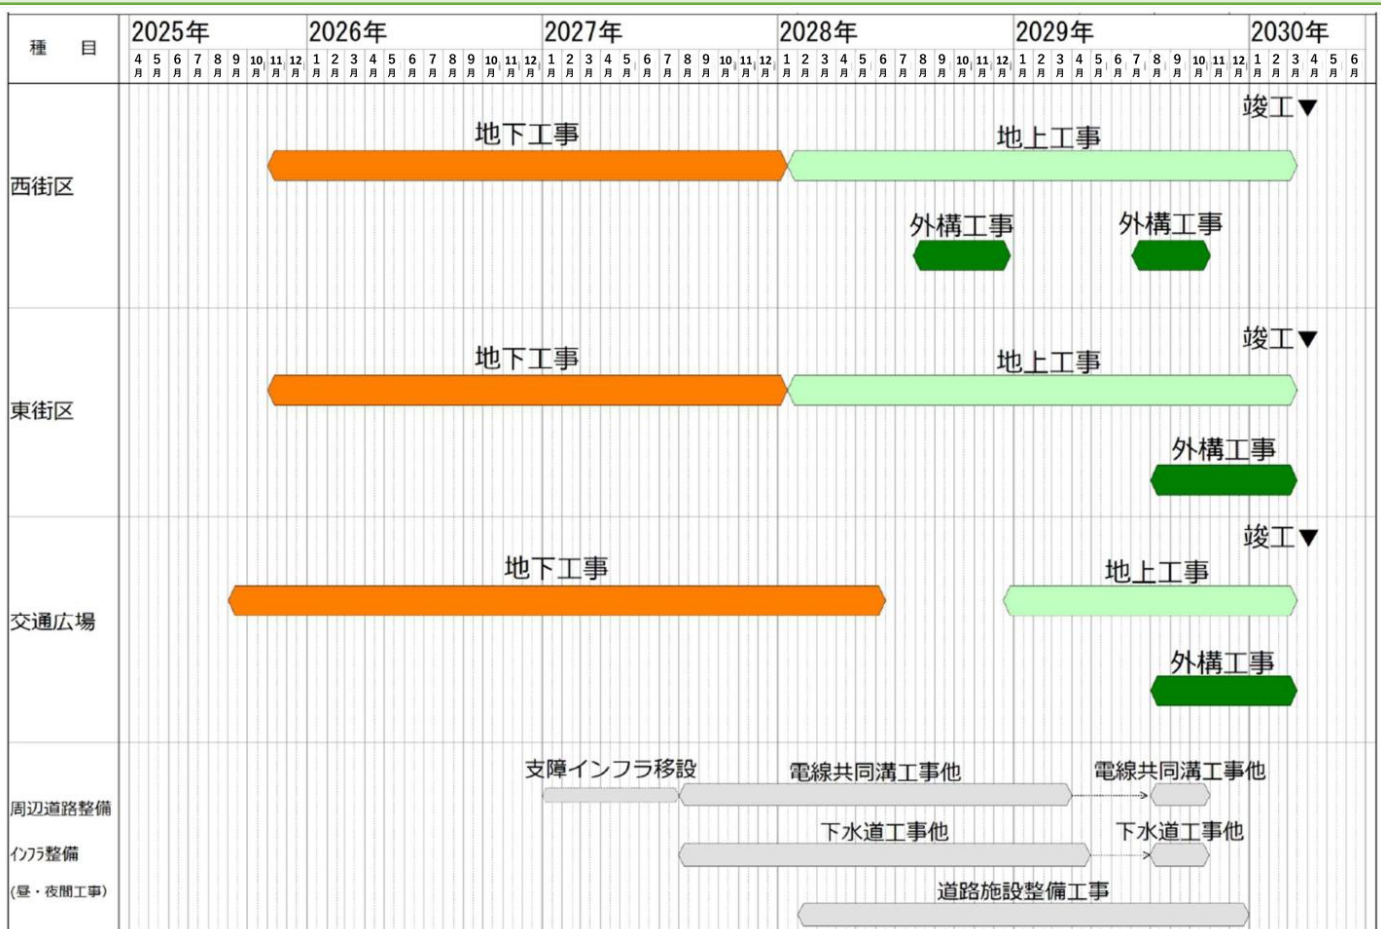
| 種　目 | 2025年 4月 5月 6月 7月 8月 9月 10月 11月 12月 | 2026年 1月 2月 3月 4月 5月 6月 7月 8月 9月 10月 11月 12月 | 2027年 1月 2月 3月 4月 5月 6月 7月 8月 9月 10月 11月 12月 | 2028年 1月 2月 3月 4月 5月 6月 7月 8月 9月 10月 11月 12月 | 2029年 1月 2月 3月 4月 5月 6月 7月 8月 9月 10月 11月 12月 | 2030年 1月 2月 3月 4月 5月 6月 |
|---|---|---|---|---|---|---|
| 西街区 | | 地下工事 | | 地上工事　外構工事 | 外構工事 | 竣工▼ |
| 東街区 | | 地下工事 | | 地上工事 | 外構工事 | 竣工▼ |
| 交通広場 | 地下工事 | | | | 地上工事　外構工事 | 竣工▼ |
| 周辺道路整備 インフラ整備 (昼・夜間工事) | | | 支障インフラ移設 | 電線共同溝工事他　下水道工事他　道路施設整備工事 | 電線共同溝工事他　下水道工事他 | |